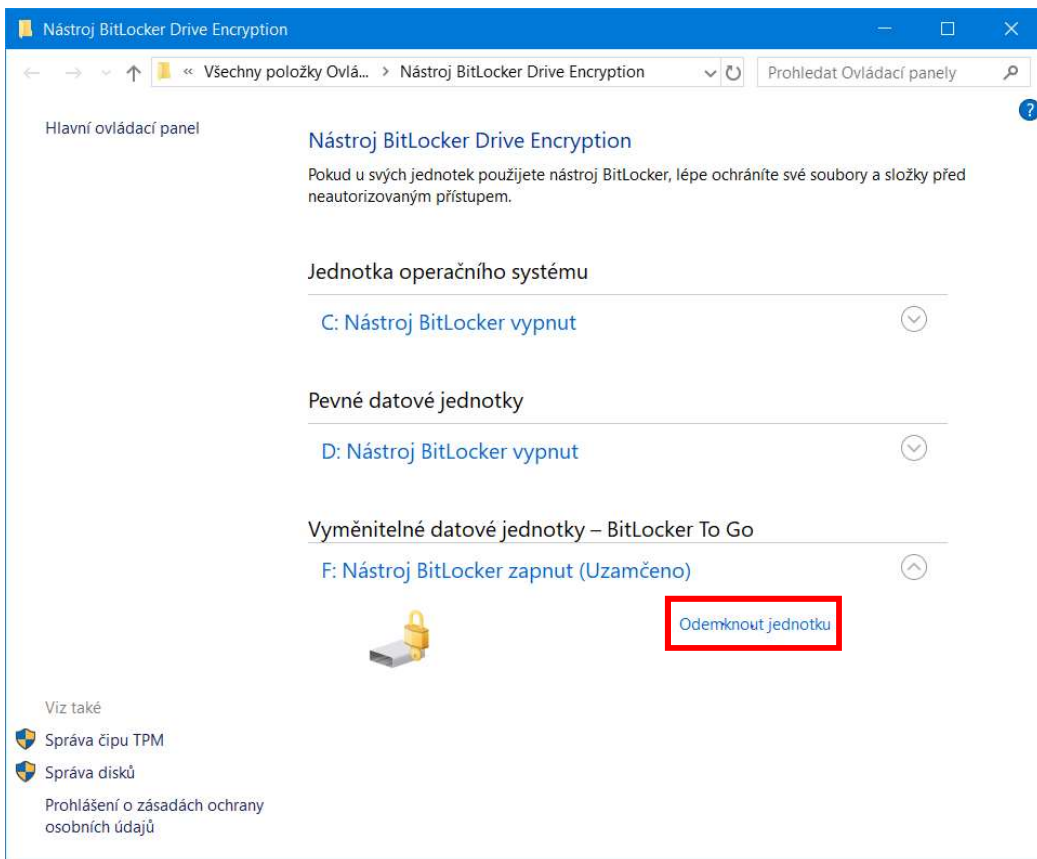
Nástroj BitLocker Drive Encryption

« Všechny položky Ovlá... > Nástroj BitLocker Drive Encryption

Prohledat Ovládací panely

?

Hlavní ovládací panel

Nástroj BitLocker Drive Encryption

Pokud u svých jednotek použijete nástroj BitLocker, lépe ochráníte své soubory a složky před neautorizovaným přístupem.

Jednotka operačního systému

C: Nástroj BitLocker vypnut

Pevné datové jednotky

D: Nástroj BitLocker vypnut

Vyměnitelné datové jednotky – BitLocker To Go

F: Nástroj BitLocker zapnut (Uzamčeno)

Odemknout jednotku

Viz také

Správa čipu TPM

Správa disků

Prohlášení o zásadách ochrany osobních údajů